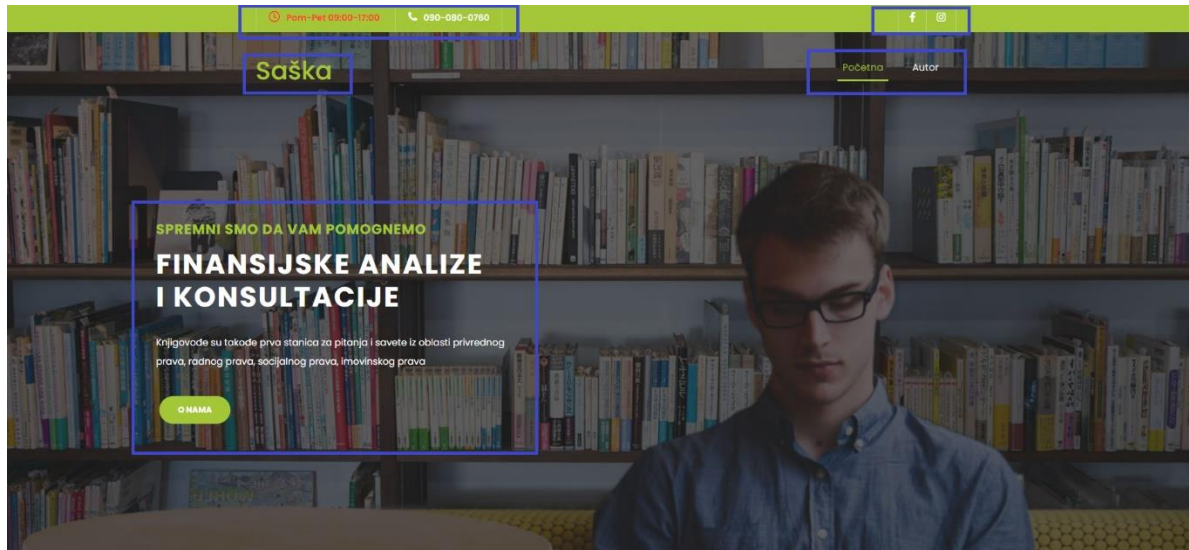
Pon-Pet 09:00-17:00
090-080-0760

Saška

Početna
Autor

SPREMNI SMO DA VAM POMOGNEMO

FINANSIJSKE ANALIZE I KONSULTACIJE

Knjigovođe su takođe prva stanica za pitanja i savete iz oblasti privrednog prava, radnog prava, socijalnog prava, imovinskog prava

O NAMA